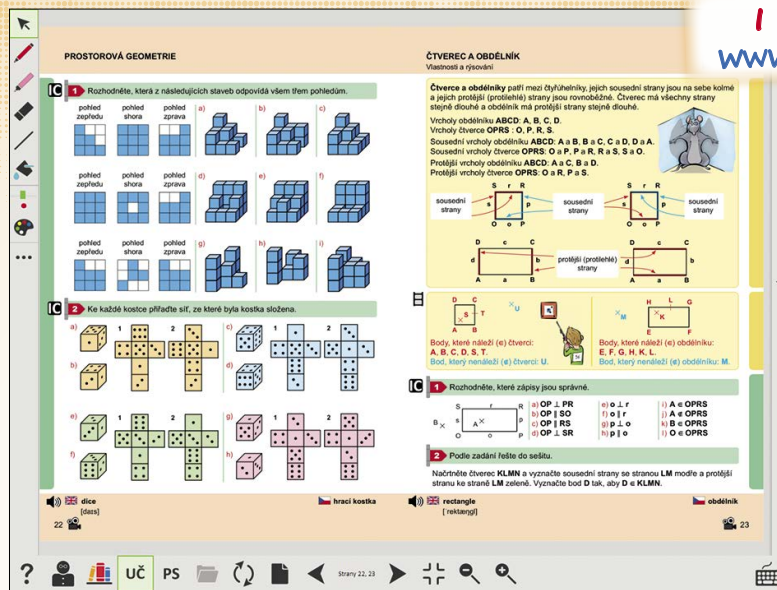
PROSTOROVÁ GEOMETRIE

IC 1 Rozhodněte, která z následujících staveb odpovídá všem třem pohledům.

pohled zepředu | pohled shora | pohled zprava | a) | b) | c)

pohled zepředu | pohled shora | pohled zprava | d) | e) | f)

pohled zepředu | pohled shora | pohled zprava | g) | h) | i)

IC 2 Ke každé kostce přiřaďte síť, ze které byla kostka složena.

a) 1 2 c) 1 2
b) d)
e) 1 2 g) 1 2
f) h)

dice [daɪs] hrací kostka

22

ČTVEREC A OBDÉLNÍK
Vlastnosti a rýsování

Čtverec a obdélník patří mezi čtyřúhelníky, jejich sousední strany jsou na sebe kolmé a jejich protější (protilehlé) strany jsou rovnoběžné. Čtverec má všechny strany stejně dlouhé a obdélník má protější strany stejně dlouhé.

Vrcholy obdélníku ABCD: A, B, C, D.
Vrcholy čtverce OPRS : O, P, R, S.
Sousední vrcholy obdélníku ABCD: A a B, B a C, C a D, D a A.
Sousední vrcholy čtverce OPRS: O a P, P a R, R a S, S a O.
Protější vrcholy obdélníku ABCD: A a C, B a D.
Protější vrcholy čtverce OPRS: O a R, P a S.

sousední strany S r R s p O o P sousední strany S r R s p O o P sousední strany

D c C d b protější (protilehlé) strany A a B D c C A a B

D C S T A B U

H L G K E F M

Body, které náleží (∈) čtverci: A, B, C, D, S, T.
Bod, který nenáleží (∉) čtverci: U.

Body, které náleží (∈) obdélníku: E, F, G, H, K, L.
Bod, který nenáleží (∉) obdélníku: M.

IC 1 Rozhodněte, které zápisy jsou správné.

S r R s A p B O o P

a) OP ⊥ PR
b) OP ∥ SO
c) OP ∥ RS
d) OP ⊥ SR
e) o ⊥ r
f) o ∥ r
g) p ⊥ o
h) p ∥ o
i) A ∈ OPRS
j) A ∉ OPRS
k) B ∈ OPRS
l) O ∈ OPRS

2 Podle zadání řešte do sešitu.

Načrtněte čtverec KLMN a vyznačte sousední strany se stranou LM modře a protější stranu ke straně LM zeleně. Vyznačte bod D tak, aby D ∈ KLMN.

rectangle [ rektæŋgl] obdélník

23

UČ PS Strany 22, 23